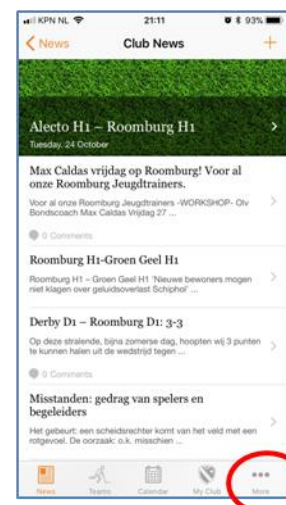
KPN NL 21:11 93%

< News Club News +

Alecto H1 – Roomburg H1
Tuesday, 24 October

Max Caldas vrijdag op Roomburg! Voor al onze Roomburg Jeugdtrainers.

Voor al onze Roomburg Jeugdtrainers -WORKSHOP- Olv Bondscoach Max Caldas Vrijdag 27 ...

0 Comments

Roomburg H1-Groen Geel H1

Roomburg H1 – Groen Geel H1 'Nieuwe bewoners mogen niet klagen over geluidsoverlast Schiphol' ...

Derby D1 – Roomburg D1: 3-3

Op deze stralende, bijna zomerse dag, hoopten wij 3 punten te kunnen halen uit de wedstrijd tegen ...

0 Comments

Misstanden: gedrag van spelers en begeleiders

Het gebeurt: een scheidsrechter komt van het veld met een rotgevoel. De oorzaak: o.k. misschien ...

News Teams Calendar My Club More